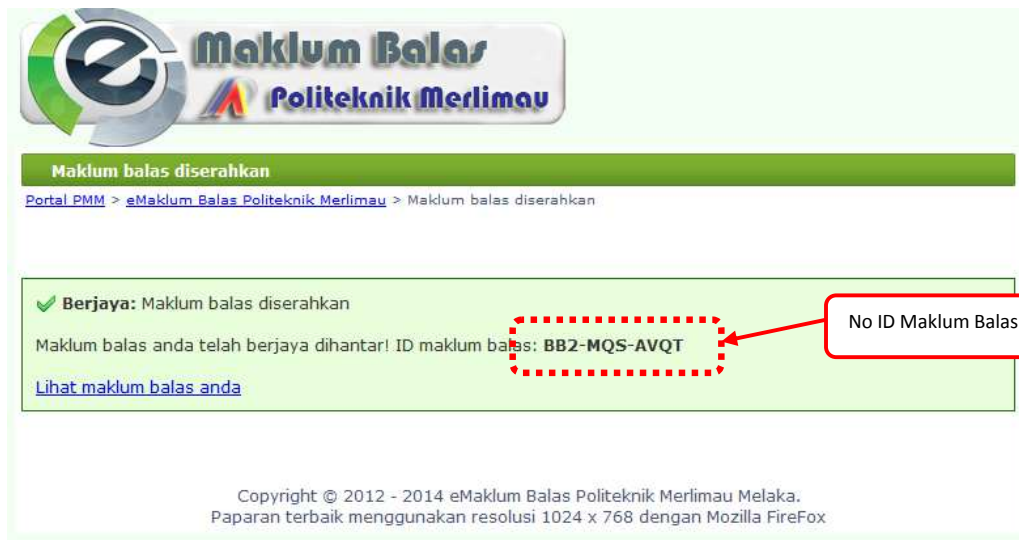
Maklum Balas
Politeknik Merlimau

Maklum balas diserahkan

Portal PMM > eMaklum Balas Politeknik Merlimau > Maklum balas diserahkan

Berjaya: Maklum balas diserahkan

Maklum balas anda telah berjaya dihantar! ID maklum balas: BB2-MQS-AVQT

No ID Maklum Balas

Lihat maklum balas anda

Copyright © 2012 - 2014 eMaklum Balas Politeknik Merlimau Melaka.
Paparan terbaik menggunakan resolusi 1024 x 768 dengan Mozilla FireFox